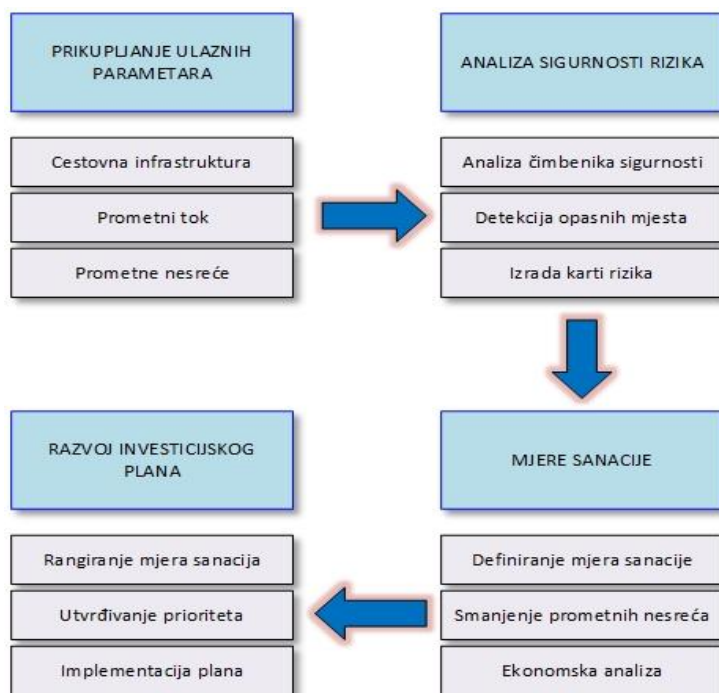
PRIKUPLJANJE ULAZNIH PARAMETARA

Cestovna infrastruktura

Prometni tok

Prometne nesreće

ANALIZA SIGURNOSTI RIZIKA

Analiza čimbenika sigurnosti

Detekcija opasnih mjesta

Izrada karti rizika

MJERE SANACIJE

Definiranje mjera sanacije

Smanjenje prometnih nesreća

Ekonomska analiza

RAZVOJ INVESTICIJSKOG PLANA

Rangiranje mjera sanacija

Utvrđivanje prioriteta

Implementacija plana